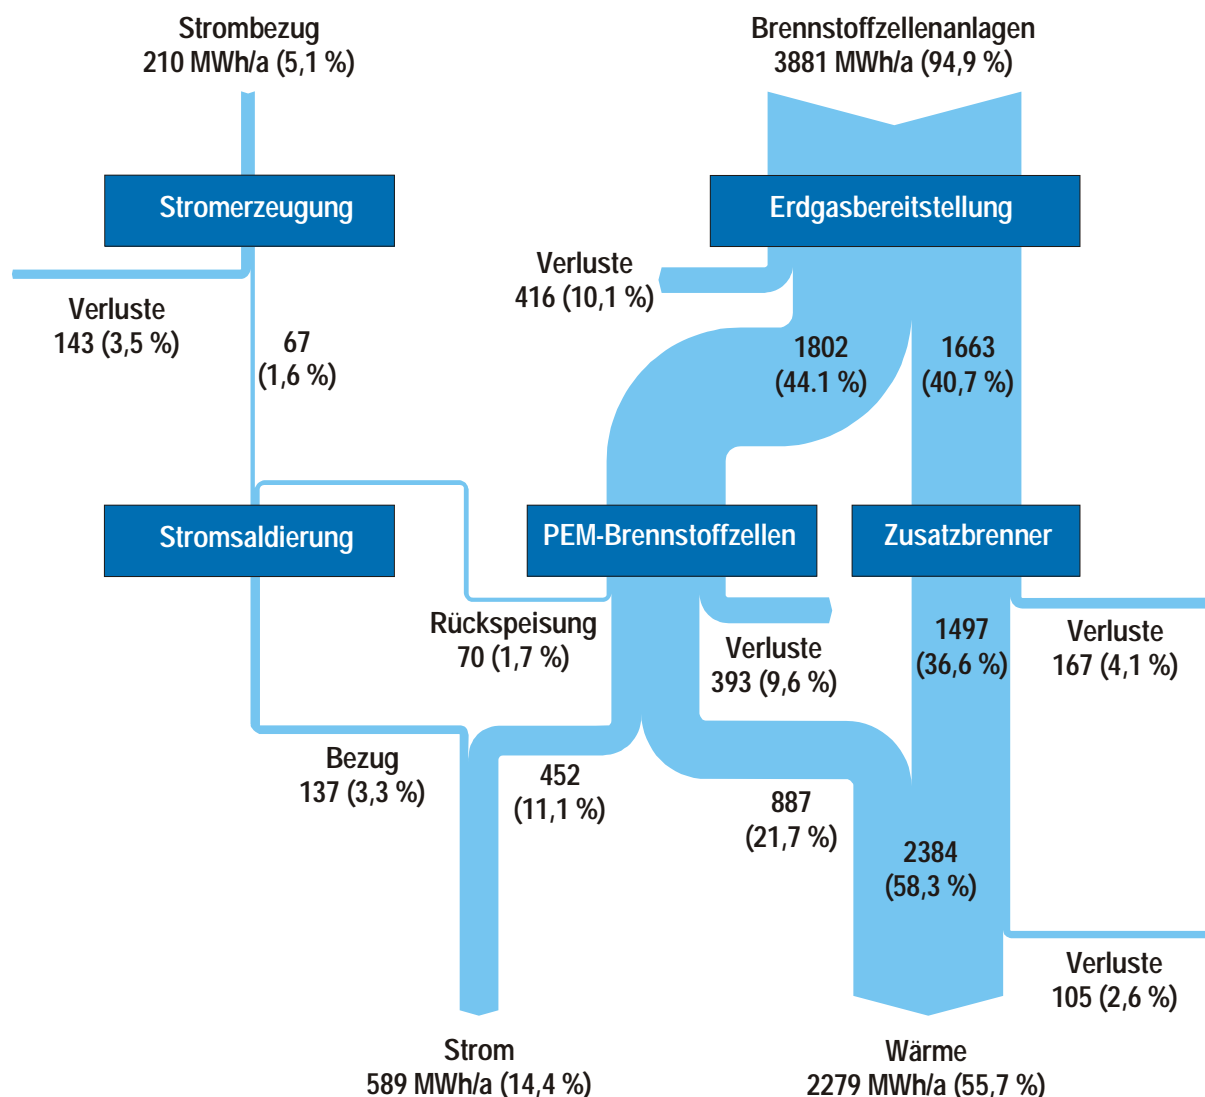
Strombezug
210 MWh/a (5,1 %)

Brennstoffzellenanlagen
3881 MWh/a (94,9 %)

Stromerzeugung

Erdgasbereitstellung

Verluste
416 (10,1 %)

Verluste
143 (3,5 %)

67
(1,6 %)

1802
(44.1 %)

1663
(40,7 %)

Stromsaldierung

PEM-Brennstoffzellen

Zusatzbrenner

Rückspeisung
70 (1,7 %)

Verluste
393 (9,6 %)

1497
(36,6 %)

Verluste
167 (4,1 %)

Bezug
137 (3,3 %)

452
(11,1 %)

887
(21,7 %)

2384
(58,3 %)

Verluste
105 (2,6 %)

Strom
589 MWh/a (14,4 %)

Wärme
2279 MWh/a (55,7 %)